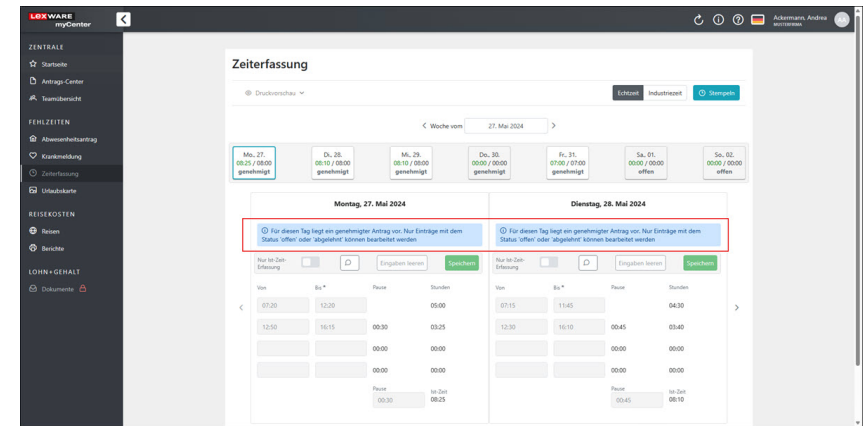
LEXWARE myCenter

Ackermann, Andrea
MUSTERFIRMA
AA

ZENTRALE
Startseite
Antrags-Center
Teamübersicht

FEHLZEITEN
Abwesenheitsantrag
Krankmeldung
Zeiterfassung
Urlaubskarte

REISEKOSTEN
Reisen
Berichte

LOHN + GEHALT
Dokumente

Zeiterfassung

Druckvorschau

Echtzeit Industriezeit Stempeln

Woche vom 27. Mai 2024

| Mo., 27. | Di., 28. | Mi., 29. | Do., 30. | Fr., 31. | Sa., 01. | So., 02. |
|---|---|---|---|---|---|---|
| 08:25 / 08:00 | 08:10 / 08:00 | 08:10 / 08:00 | 00:00 / 00:00 | 07:00 / 07:00 | 00:00 / 00:00 | 00:00 / 00:00 |
| genehmigt | genehmigt | genehmigt | genehmigt | genehmigt | offen | offen |

Montag, 27. Mai 2024

Für diesen Tag liegt ein genehmigter Antrag vor. Nur Einträge mit dem Status 'offen' oder 'abgelehnt' können bearbeitet werden

Nur Ist-Zeit-Erfassung
Eingaben leeren
Speichern

| Von | Bis * | Pause | Stunden |
|---|---|---|---|
| 07:20 | 12:20 | | 05:00 |
| 12:50 | 16:15 | 00:30 | 03:25 |
| | | 00:00 | 00:00 |
| | | 00:00 | 00:00 |

Pause 00:30
Ist-Zeit 08:25

Dienstag, 28. Mai 2024

Für diesen Tag liegt ein genehmigter Antrag vor. Nur Einträge mit dem Status 'offen' oder 'abgelehnt' können bearbeitet werden

Nur Ist-Zeit-Erfassung
Eingaben leeren
Speichern

| Von | Bis * | Pause | Stunden |
|---|---|---|---|
| 07:15 | 11:45 | | 04:30 |
| 12:30 | 16:10 | 00:45 | 03:40 |
| | | 00:00 | 00:00 |
| | | 00:00 | 00:00 |

Pause 00:45
Ist-Zeit 08:10